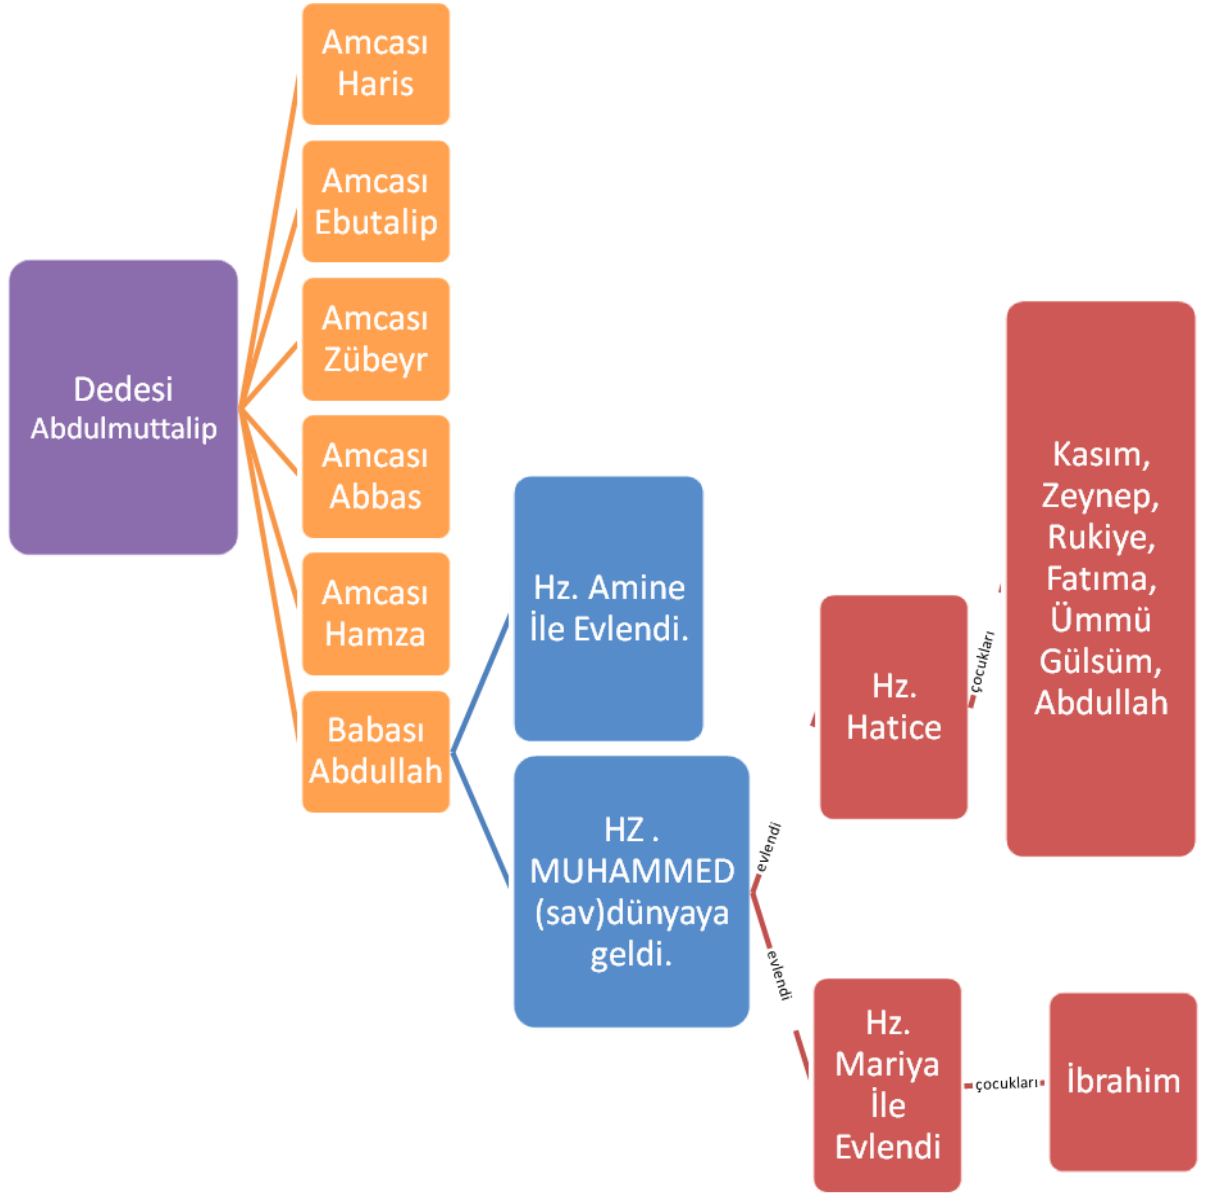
Dedesi Abdulmuttalip

Amcası Haris

Amcası Ebutalip

Amcası Zübeyr

Amcası Abbas

Amcası Hamza

Babası Abdullah

Hz. Amine İle Evlendi.

HZ . MUHAMMED (sav)dünyaya geldi.

evlendi

evlendi

Hz. Hatice

çocukları

Kasım, Zeynep, Rukiye, Fatıma, Ümmü Gülsüm, Abdullah

Hz. Mariya İle Evlendi

çocukları

İbrahim